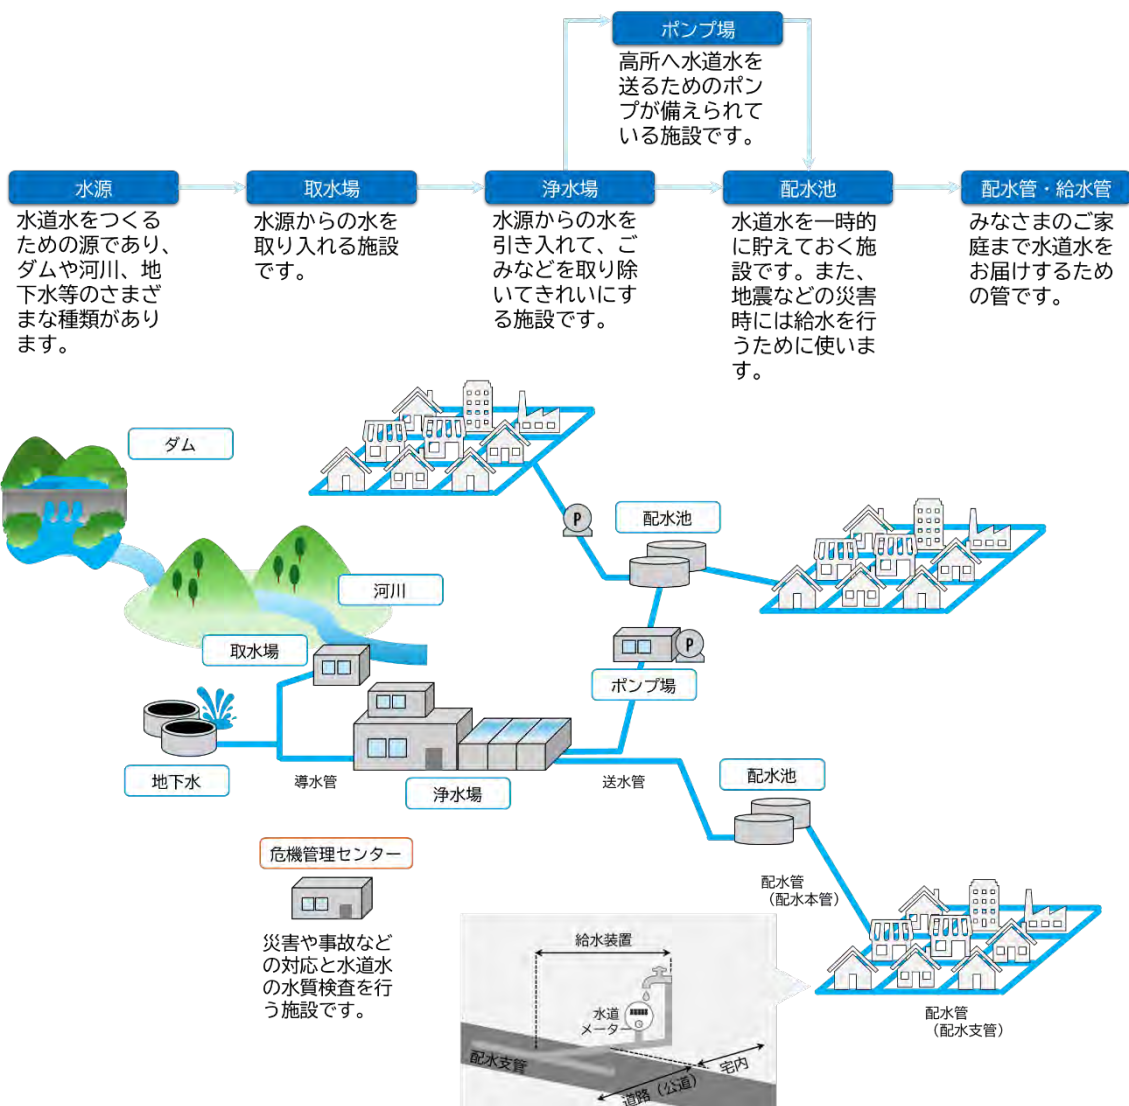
ポンプ場
高所へ水道水を送るためのポンプが備えられている施設です。

水源
水道水をつくるための源であり、ダムや河川、地下水等のさまざまな種類があります。

取水場
水源からの水を取り入れる施設です。

浄水場
水源からの水を引き入れて、ごみなどを取り除いてきれいにする施設です。

配水池
水道水を一時的に貯えておく施設です。また、地震などの災害時には給水を行うために使います。

配水管・給水管
みなさまのご家庭まで水道水をお届けするための管です。

ダム
河川
取水場
地下水
導水管
浄水場
送水管
配水池
ポンプ場
配水池
配水管
（配水本管）
配水管
（配水支管）

危機管理センター
災害や事故などの対応と水道水の水質検査を行う施設です。

給水装置
水道メーター
配水支管
道路（公道）
宅内